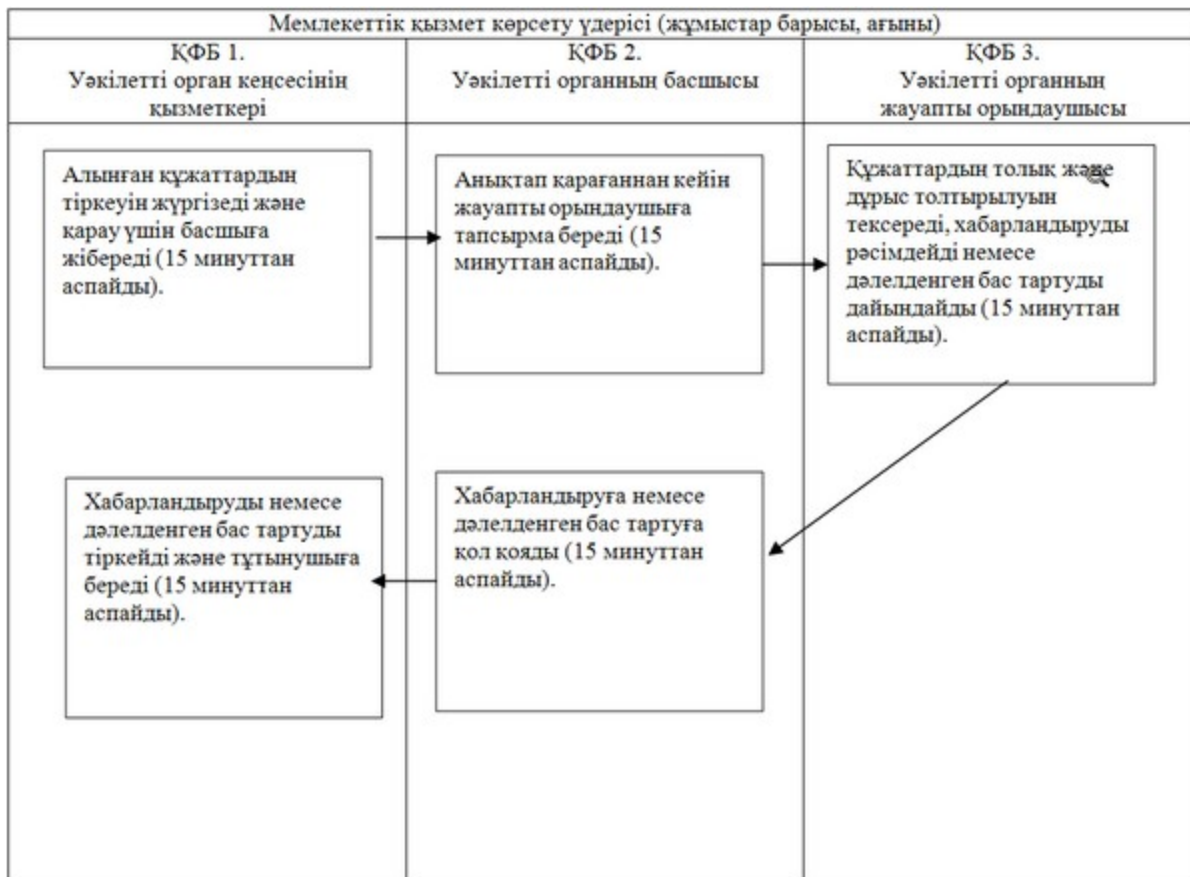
Мемлекеттік қызмет көрсету үдерісі (жұмыстар барысы, ағыны)

ҚФБ 1.
Уәкілетті орган кеңсесінің қызметкері

ҚФБ 2.
Уәкілетті органның басшысы

ҚФБ 3.
Уәкілетті органның жауапты орындаушысы

Алынған құжаттардың тіркеуін жүргізеді және қарау үшін басшыға жібереді (15 минуттан аспайды).

Анықтап қарағаннан кейін жауапты орындаушыға тапсырма береді (15 минуттан аспайды).

Құжаттардың толық және дұрыс толтырылуын тексереді, хабарландыруды рәсімдейді немесе дәлелденген бас тартуды дайындайды (15 минуттан аспайды).

Хабарландыруды немесе дәлелденген бас тартуды тіркейді және тұтынушыға береді (15 минуттан аспайды).

Хабарландыруға немесе дәлелденген бас тартуға қол қояды (15 минуттан аспайды).